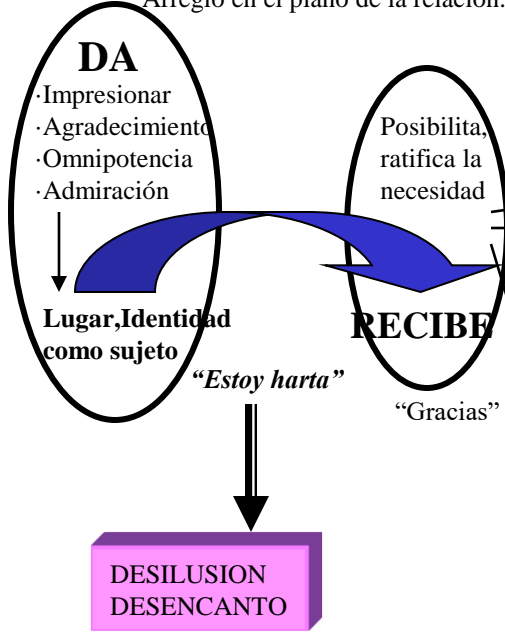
Arreglo en el plano de la relación.

DA

·Impresionar
·Agradecimiento
·Omnipotencia
·Admiración

Lugar,Identidad como sujeto

Posibilita, ratifica la necesidad

RECIBE

"Estoy harta"

"Gracias"

DESILUSION
DESENCANTO